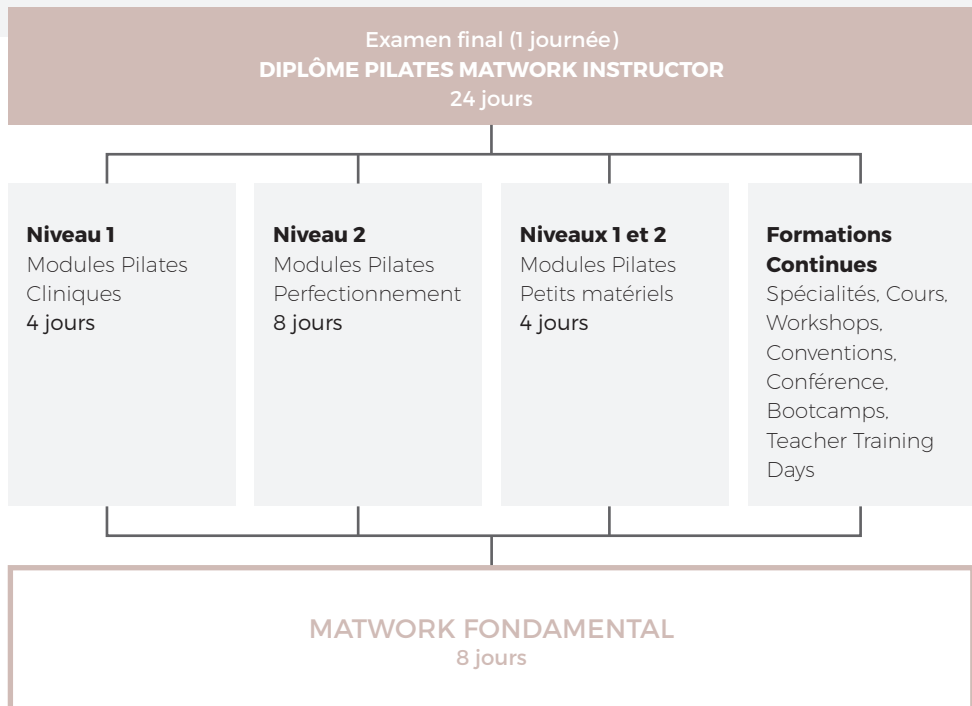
Examen final (1 journée)
**DIPLÔME PILATES MATWORK INSTRUCTOR**
24 jours

**Niveau 1**
Modules Pilates Cliniques
4 jours

**Niveau 2**
Modules Pilates Perfectionnement
8 jours

**Niveaux 1 et 2**
Modules Pilates Petits matériels
4 jours

**Formations Continues**
Spécialités, Cours, Workshops, Conventions, Conférence, Bootcamps, Teacher Training Days

MATWORK FONDAMENTAL
8 jours